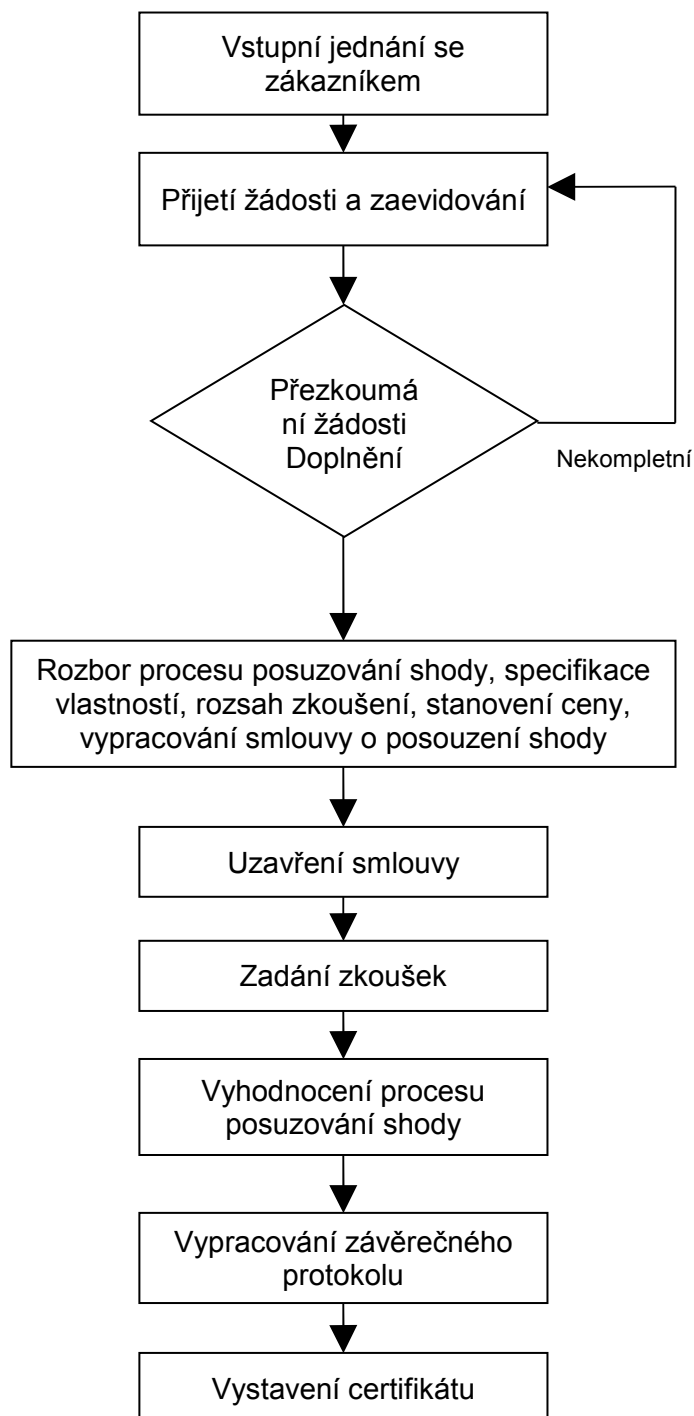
Vstupní jednání se zákazníkem

Přijetí žádosti a zaevidování

Přezkoumá ní žádosti Doplnění

Nekompletní

Rozbor procesu posuzování shody, specifikace vlastností, rozsah zkoušení, stanovení ceny, vypracování smlouvy o posouzení shody

Uzavření smlouvy

Zadání zkoušek

Vyhodnocení procesu posuzování shody

Vypracování závěrečného protokolu

Vystavení certifikátu